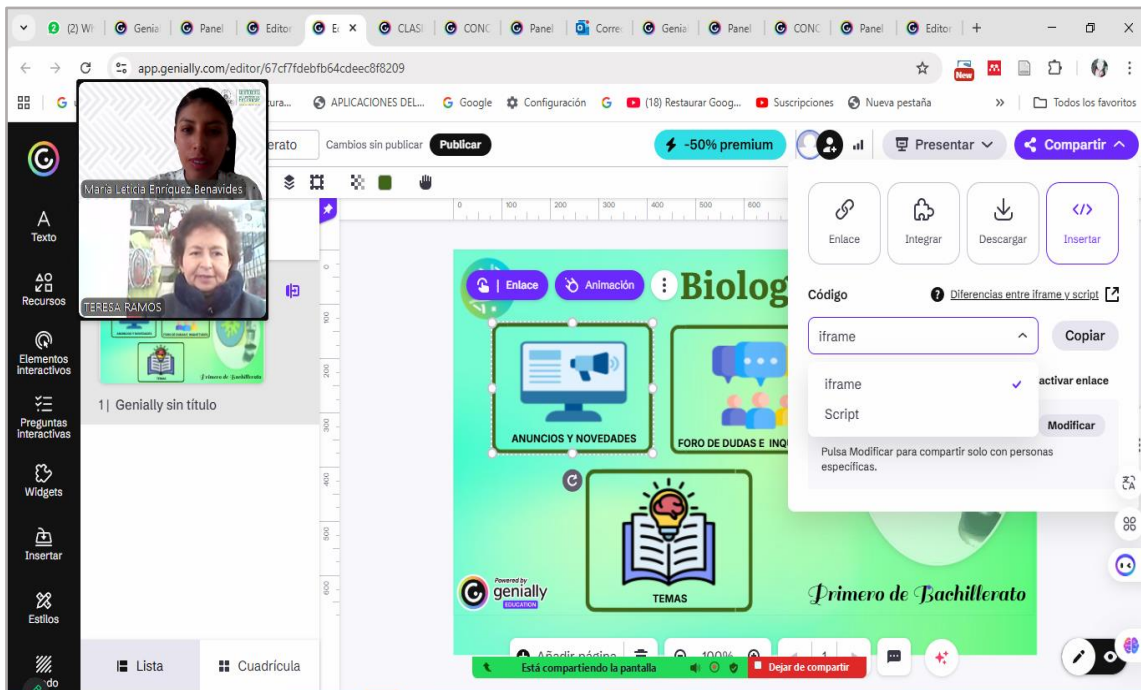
(2) W | Genia | Panel | Editor | E × | CLASI | CONC | Panel | Corre | Genia | Panel | CONC | Panel | Editor | +

app.genially.com/editor/67cf7fdebfb64cdeec8f8209

APLICACIONES DEL... Google Configuración (18) Restaurar Goog... Suscripciones Nueva pestaña » Todos los favoritos

María Leticia Enríquez Benavides

TERESA RAMOS

erato Cambios sin publicar Publicar -50% premium Presentar Compartir

A Texto
Recursos
Elementos interactivos
Preguntas interactivas
Widgets
Insertar
Estilos

1| Genially sin título

Enlace Animación

Biolog

ANUNCIOS Y NOVEDADES

FORO DE DUDAS E INQ

TEMAS

Powered by genially EDUCATION

Primero de Bachillerato

Enlace Integrar Descargar Insertar

Código

Diferencias entre iframe y script

iframe

Copiar

iframe
Script

activar enlace

Modificar

Pulsa Modificar para compartir solo con personas específicas.

Lista Cuadrícula

Añadir página 100%

Está compartiendo la pantalla Dejar de compartir